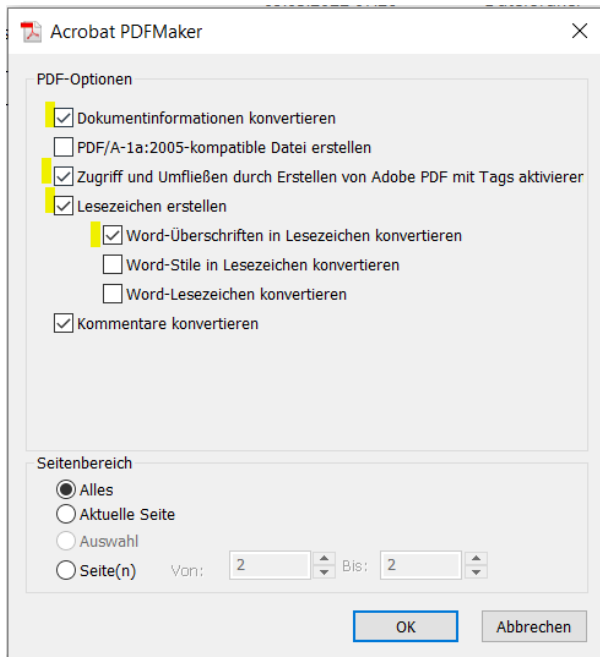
Acrobat PDFMaker

PDF-Optionen

Dokumentinformationen konvertieren

PDF/A-1a:2005-kompatible Datei erstellen

Zugriff und Umfließen durch Erstellen von Adobe PDF mit Tags aktivierer

Lesezeichen erstellen

Word-Überschriften in Lesezeichen konvertieren

Word-Stile in Lesezeichen konvertieren

Word-Lesezeichen konvertieren

Kommentare konvertieren

Seitenbereich

Alles

Aktuelle Seite

Auswahl

Seite(n) Von: 2 Bis: 2

OK

Abbrechen